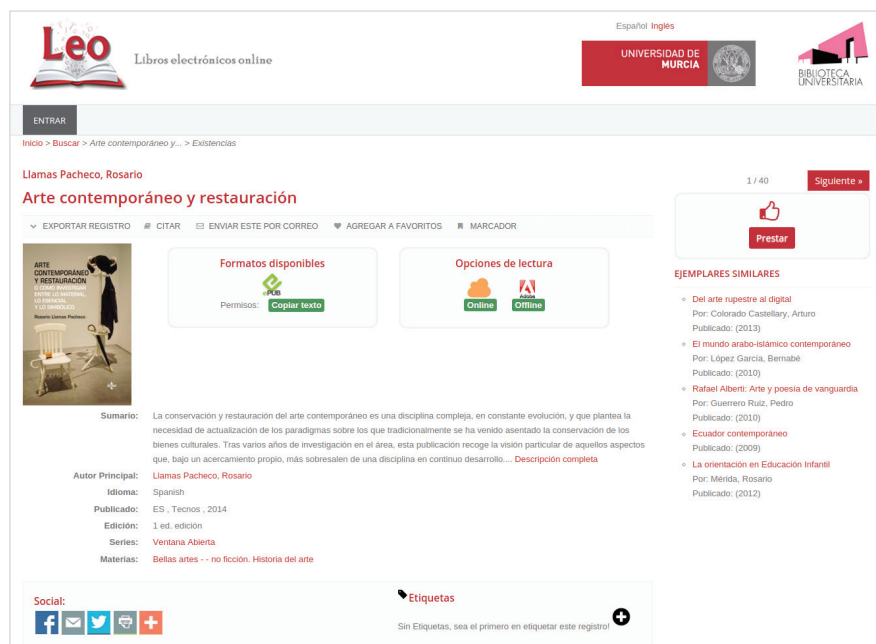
Leo Libros electrónicos online

Español Inglés

UNIVERSIDAD DE MURCIA

BIBLIOTECA UNIVERSITARIA

ENTRAR

Inicio > Buscar > Arte contemporáneo y... > Existencias

Llamas Pacheco, Rosario

Arte contemporáneo y restauración

EXPORTAR REGISTRO CITAR ENVIAR ESTE POR CORREO AGREGAR A FAVORITOS MARCADOR

ARTE CONTEMPORÁNEO Y RESTAURACIÓN O CÓMO INVESTIGAR ENTRE LO MATERIAL, LO ESENCIAL Y LO SIMBÓLICO
Rosario Llamas Pacheco

Formatos disponibles
ePUB
Permisos: Copiar texto

Opciones de lectura
Adobe
Online Offline

Sumario: La conservación y restauración del arte contemporáneo es una disciplina compleja, en constante evolución, y que plantea la necesidad de actualización de los paradigmas sobre los que tradicionalmente se ha venido asentado la conservación de los bienes culturales. Tras varios años de investigación en el área, esta publicación recoge la visión particular de aquellos aspectos que, bajo un acercamiento propio, más sobresalen de una disciplina en continuo desarrollo.... Descripción completa

Autor Principal: Llamas Pacheco, Rosario
Idioma: Spanish
Publicado: ES , Tecnos , 2014
Edición: 1 ed. edición
Series: Ventana Abierta
Materias: Bellas artes - - no ficción. Historia del arte

1 / 40 Siguiente »

Prestar

EJEMPLARES SIMILARES

Del arte rupestre al digital
Por: Colorado Castellary, Arturo
Publicado: (2013)

El mundo arabe-islámico contemporáneo
Por: López García, Bernabé
Publicado: (2010)

Rafael Alberti: Arte y poesía de vanguardia
Por: Guerrero Ruiz, Pedro
Publicado: (2010)

Ecuador contemporáneo
Publicado: (2009)

La orientación en Educación Infantil
Por: Mérida, Rosario
Publicado: (2012)

Social:

Etiquetas

Sin Etiquetas, sea el primero en etiquetar este registro!